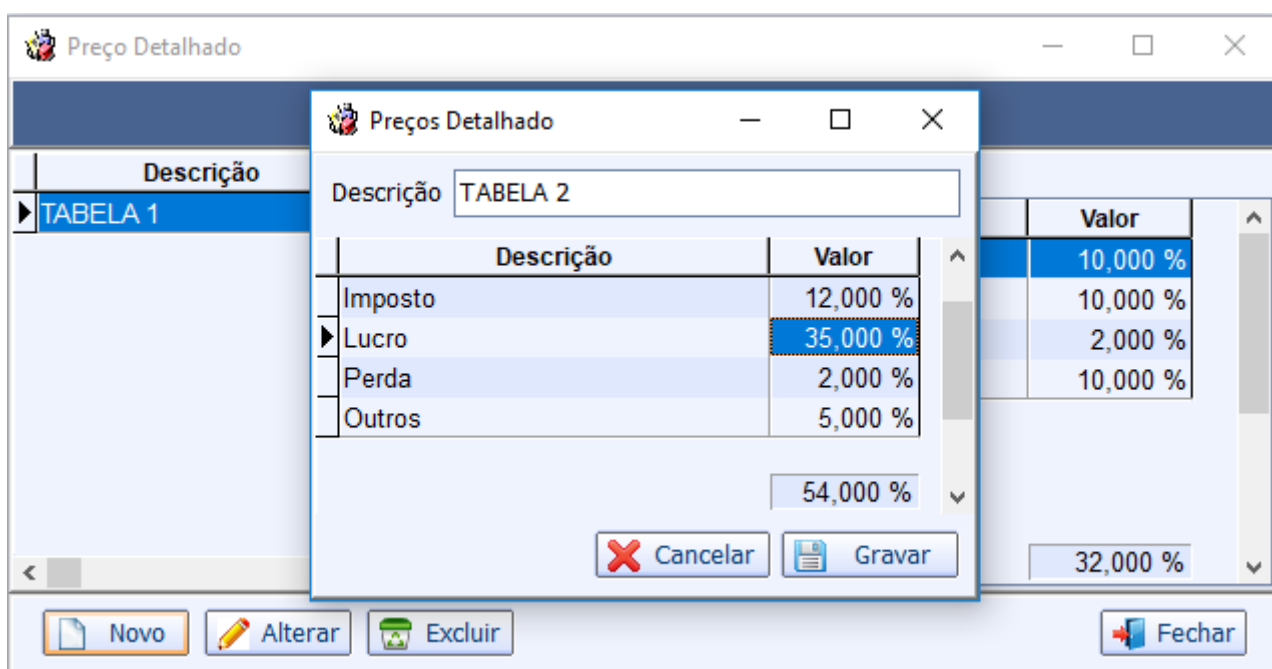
Preço Detalhado

| Descrição |
|---|
| TABELA 1 |

| Valor |
|---|
| 10,000 % |
| 10,000 % |
| 2,000 % |
| 10,000 % |

32,000 %

Preços Detalhado

Descrição TABELA 2

| Descrição | Valor |
|---|---|
| Imposto | 12,000 % |
| Lucro | 35,000 % |
| Perda | 2,000 % |
| Outros | 5,000 % |

54,000 %

Cancelar Gravar

Novo Alterar Excluir Fechar